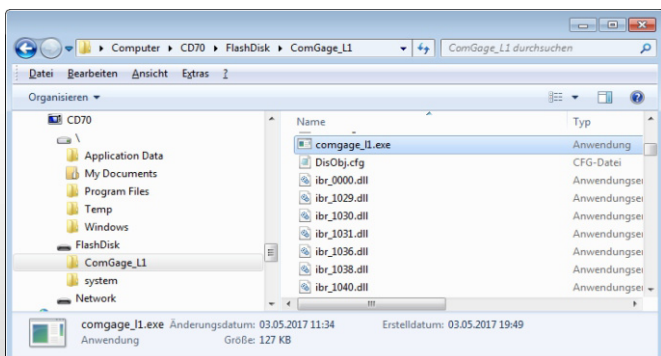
Computer ▸ CD70 ▸ FlashDisk ▸ ComGage_L1

ComGage_L1 durchsuchen

Datei Bearbeiten Ansicht Extras ?

Organisieren ▾

CD70
\
Application Data
My Documents
Program Files
Temp
Windows
FlashDisk
ComGage_L1
system
Network

| Name | Typ |
|---|---|
| comgage_l1.exe | Anwendung |
| DisObj.cfg | CFG-Datei |
| ibr_0000.dll | Anwendungser |
| ibr_1029.dll | Anwendungser |
| ibr_1030.dll | Anwendungser |
| ibr_1031.dll | Anwendungser |
| ibr_1036.dll | Anwendungser |
| ibr_1038.dll | Anwendungser |
| ibr_1040.dll | Anwendungser |

comgage_l1.exe Änderungsdatum: 03.05.2017 11:34 Erstelldatum: 03.05.2017 19:49
Anwendung Größe: 127 KB